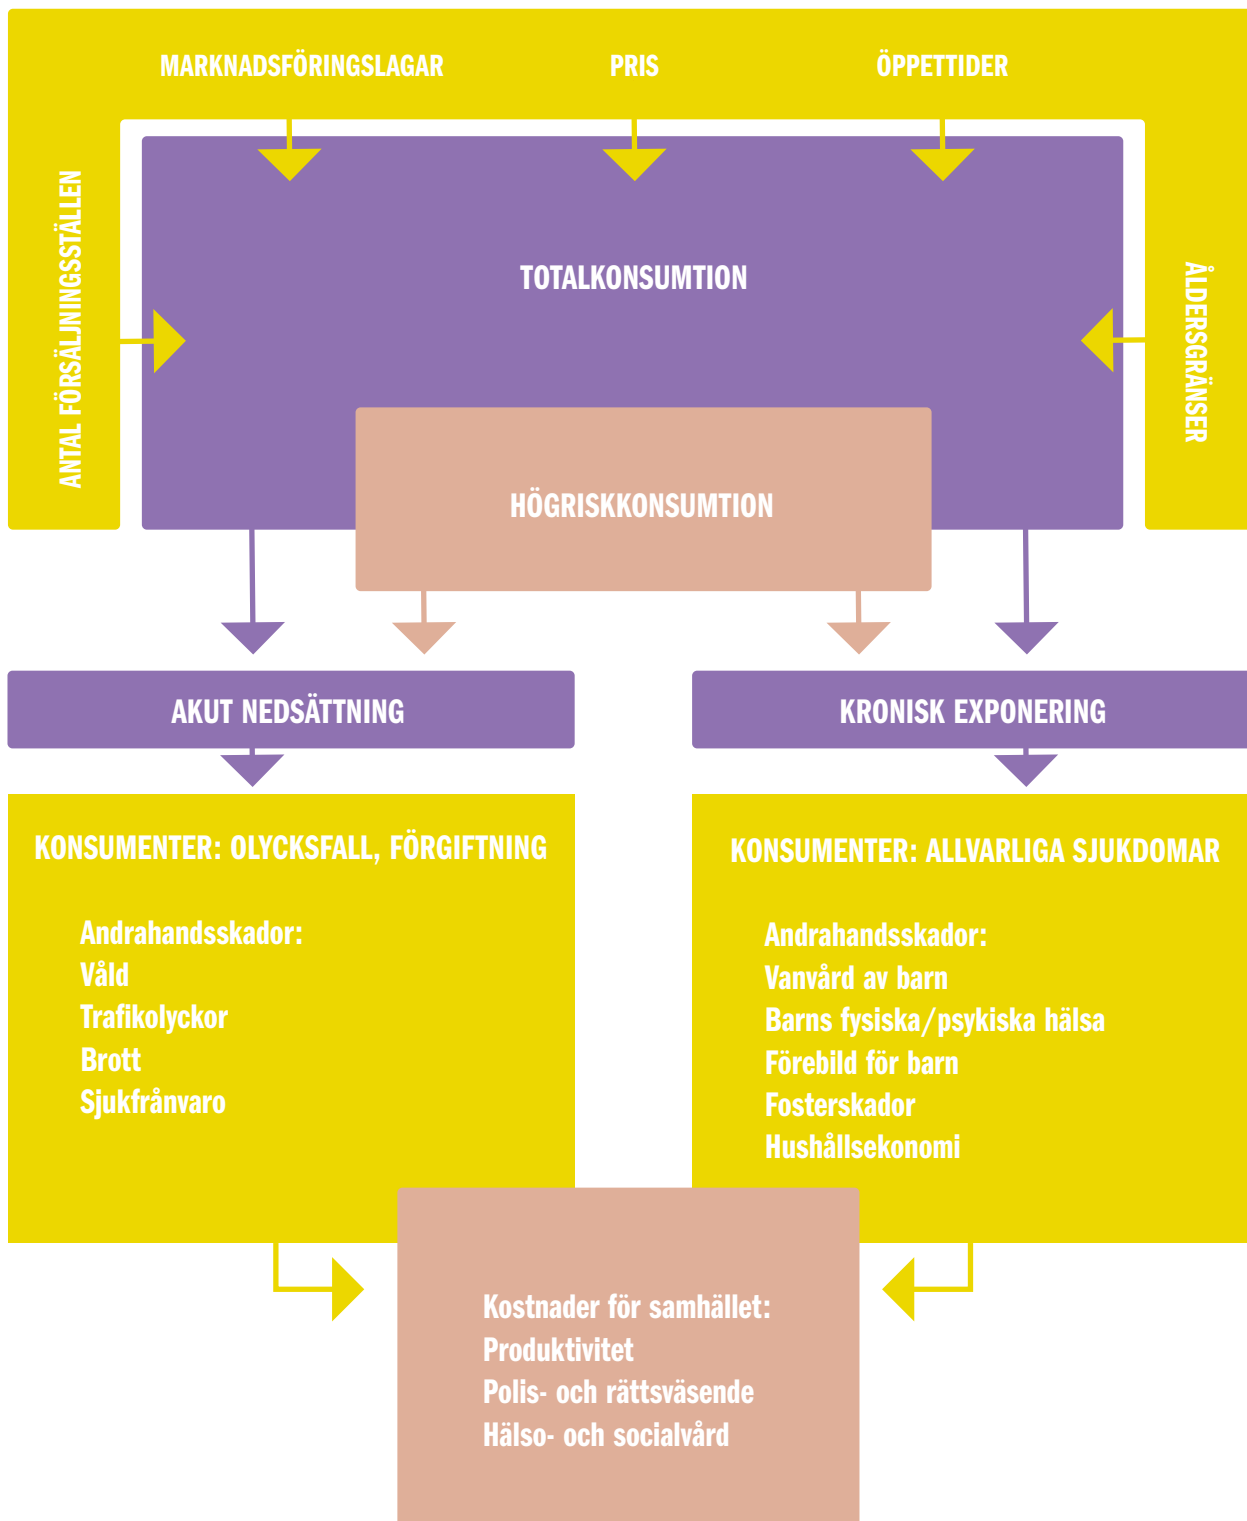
MARKNADSFÖRINGSLAGAR

PRIS

ÖPPETTIDER

ANTAL FÖRSÄLJNINGSSTÄLLEN

TOTALKONSUMTION

ÅLDERSGRÄNSER

HÖGRISKKONSUMTION

AKUT NEDSÄTTNING

KRONISK EXPONERING

KONSUMENTER: OLYCKSFALL, FÖRGIFTNING

Andrahandsskador:
Våld
Trafikolyckor
Brott
Sjukfrånvaro

KONSUMENTER: ALLVARLIGA SJUKDOMAR

Andrahandsskador:
Vanvård av barn
Barns fysiska/psykiska hälsa
Förebild för barn
Fosterskador
Hushållsekonomi

Kostnader för samhället:
Produktivitet
Polis- och rättsväsende
Hälso- och socialvård